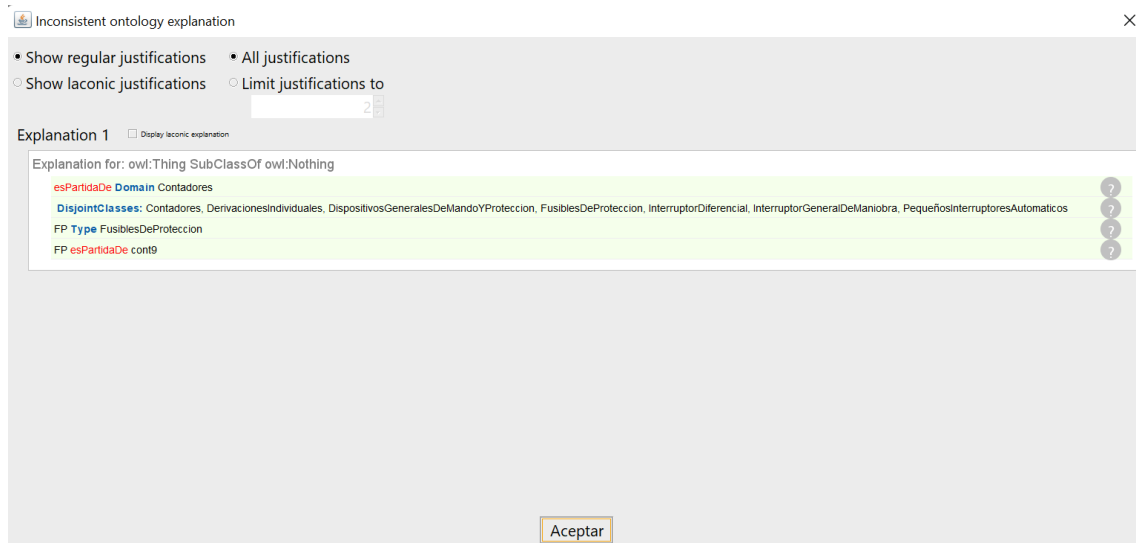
Inconsistent ontology explanation

Show regular justifications
All justifications
Show laconic justifications
Limit justifications to
2

Explanation 1
Display laconic explanation

Explanation for: owl:Thing SubClassOf owl:Nothing
esPartidaDe Domain Contadores
DisjointClasses: Contadores, DerivacionesIndividuales, DispositivosGeneralesDeMandoYProteccion, FusiblesDeProteccion, InterruptorDiferencial, InterruptorGeneralDeManiobra, PequeñosInterruptoresAutomaticos
FP Type FusiblesDeProteccion
FP esPartidaDe cont9

Aceptar